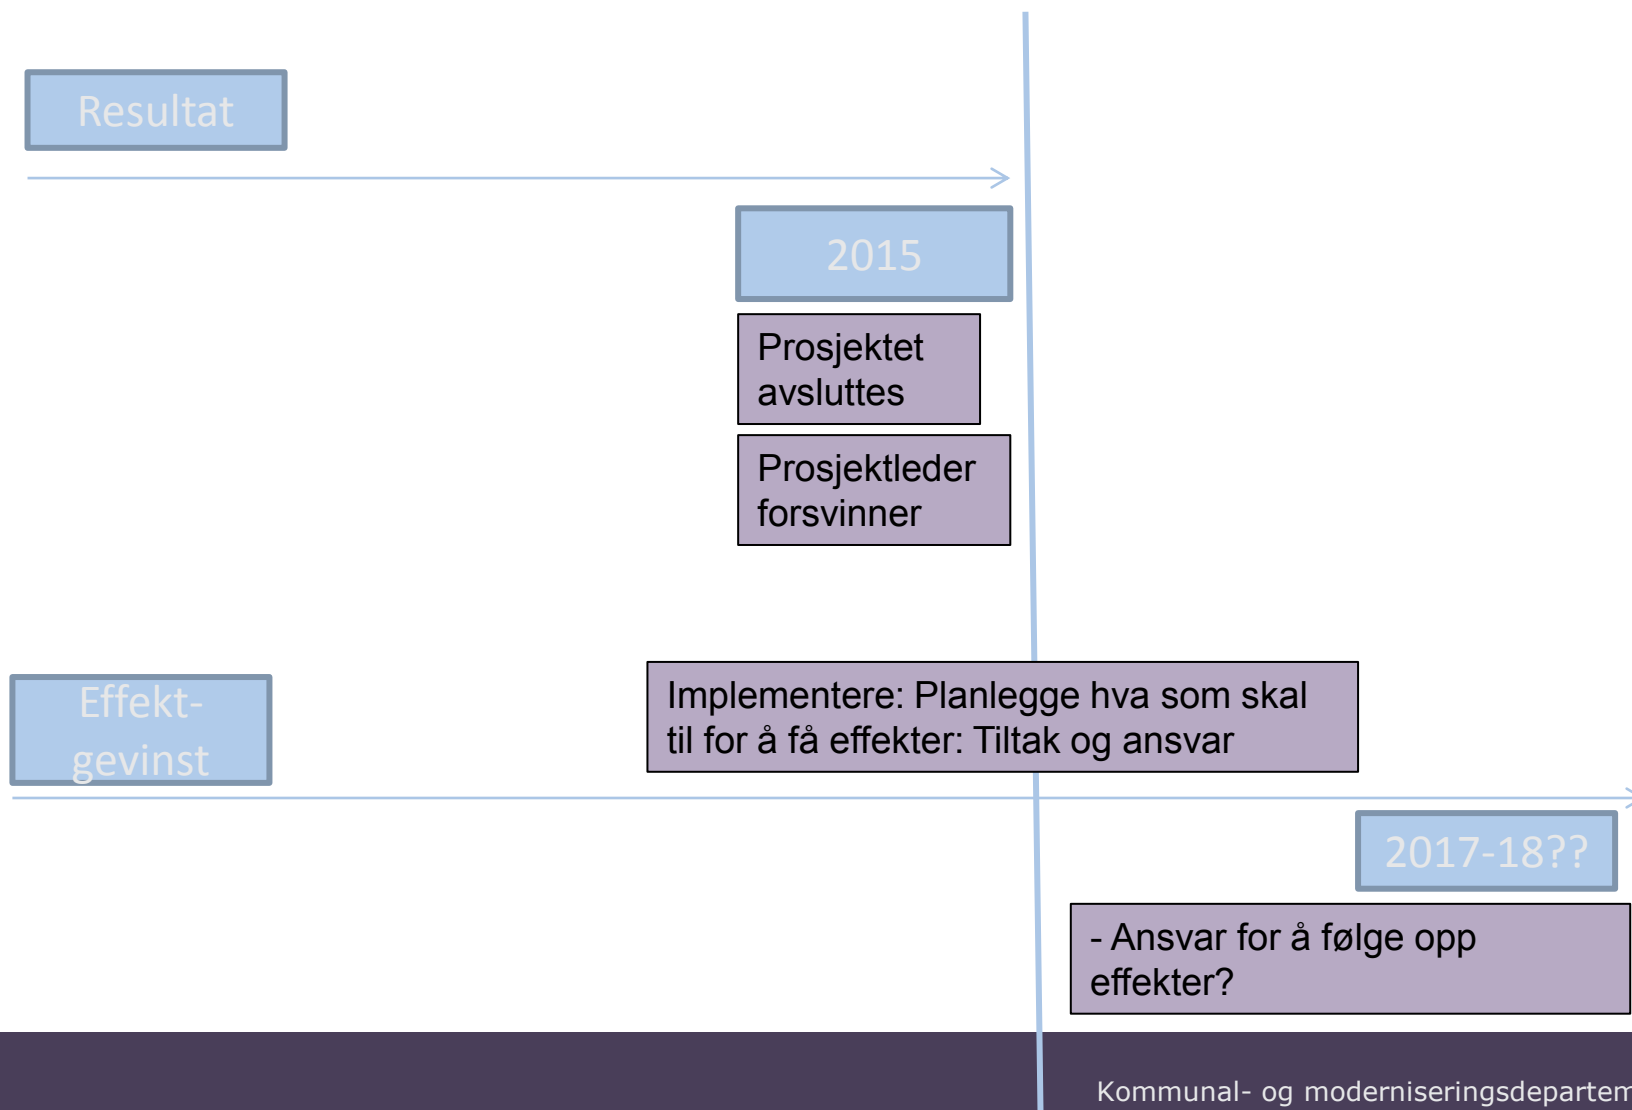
Resultat

2015

Prosjektet avsluttes

Prosjektleder forsvinner

Effekt-gevinst

Implementere: Planlegge hva som skal til for å få effekter: Tiltak og ansvar

2017-18??

- Ansvar for å følge opp effekter?

Kommunal- og moderniseringsdepartem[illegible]